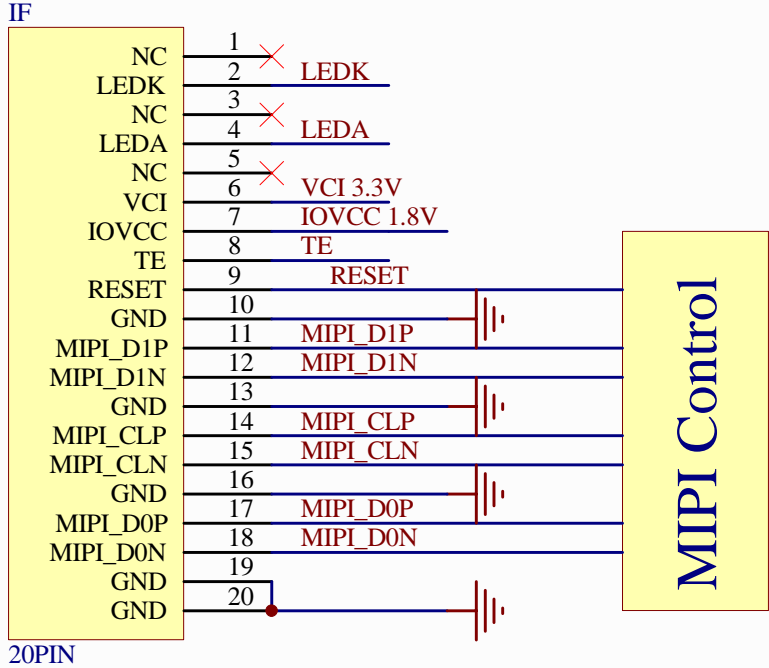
IF

NC 1
LEDK 2 LEDK
NC 3
LEDA 4 LEDA
NC 5
VCI 6 VCI 3.3V
IOVCC 7 IOVCC 1.8V
TE 8 TE
RESET 9 RESET
GND 10
MIPI_D1P 11 MIPI_D1P
MIPI_D1N 12 MIPI_D1N
GND 13
MIPI_CLP 14 MIPI_CLP
MIPI_CLN 15 MIPI_CLN
GND 16
MIPI_D0P 17 MIPI_D0P
MIPI_D0N 18 MIPI_D0N
GND 19
GND 20

20PIN

MIPI Control